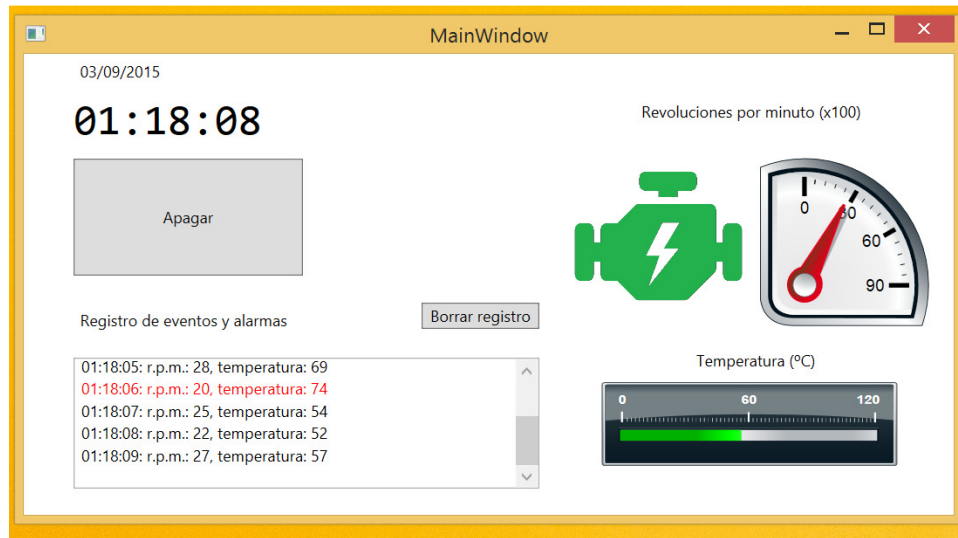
MainWindow

03/09/2015

01:18:08

Apagar

Revoluciones por minuto (x100)

0
30
60
90

Registro de eventos y alarmas

Borrar registro

01:18:05: r.p.m.: 28, temperatura: 69
01:18:06: r.p.m.: 20, temperatura: 74
01:18:07: r.p.m.: 25, temperatura: 54
01:18:08: r.p.m.: 22, temperatura: 52
01:18:09: r.p.m.: 27, temperatura: 57

Temperatura (ºC)

0
60
120